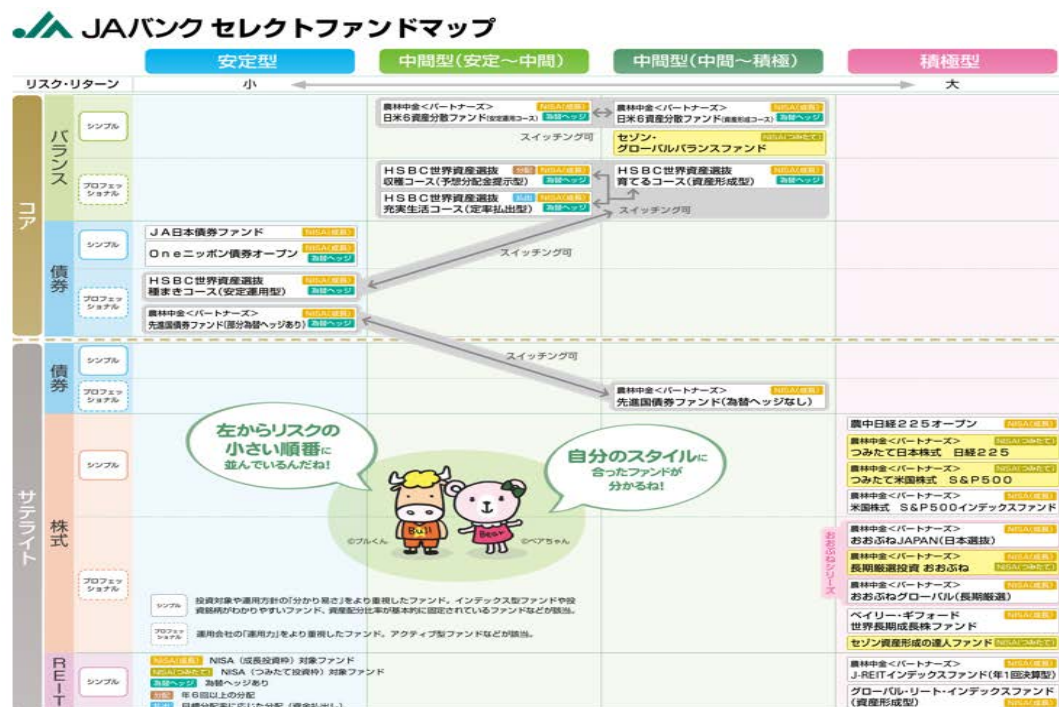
JAバンク セレクトファンドマップ

安定型
中間型(安定〜中間)
中間型(中間〜積極)
積極型

リスク・リターン
小
大

コア
バランス
シンプル
プロフェッショナル

農林中金<パートナーズ>
日米6資産分散ファンド(安定運用コース)
NISA(成長)
為替ヘッジ

農林中金<パートナーズ>
日米6資産分散ファンド(資産形成コース)
NISA(成長)
為替ヘッジ

スイッチング可

セゾン・グローバルバランスファンド
NISA(つみたて)

HSBC世界資産選抜 収穫コース(予想分配金提示型)
分配
NISA(成長)
為替ヘッジ

HSBC世界資産選抜 充実生活コース(定率払出型)
払出
NISA(成長)
為替ヘッジ

HSBC世界資産選抜 育てるコース(資産形成型)
NISA(成長)
為替ヘッジ

スイッチング可

債券
シンプル
JA日本債券ファンド
NISA(成長)
Oneニッポン債券オープン
NISA(成長)
為替ヘッジ

スイッチング可

プロフェッショナル
HSBC世界資産選抜 種まきコース(安定運用型)
NISA(成長)
為替ヘッジ

農林中金<パートナーズ>
先進国債券ファンド(部分為替ヘッジあり)
NISA(成長)
為替ヘッジ

サテライト
債券
シンプル
プロフェッショナル

スイッチング可

農林中金<パートナーズ>
先進国債券ファンド(為替ヘッジなし)
NISA(成長)

株式
シンプル
プロフェッショナル

左からリスクの小さい順番に並んでいるんだね!
自分のスタイルに合ったファンドが分かるね!
Bull
Bear
©ブルくん
©ベアちゃん

農中日経225オープン
NISA(成長)

農林中金<パートナーズ>
つみたて日本株式 日経225
NISA(つみたて)

農林中金<パートナーズ>
つみたて米国株式 S&P500
NISA(つみたて)

農林中金<パートナーズ>
米国株式 S&P500インデックスファンド
NISA(成長)

おおぶねシリーズ

農林中金<パートナーズ>
おおぶねJAPAN(日本選抜)
NISA(成長)

農林中金<パートナーズ>
長期厳選投資 おおぶね
NISA(つみたて)

農林中金<パートナーズ>
おおぶねグローバル(長期厳選)
NISA(成長)

ベイリー・ギフォード 世界長期成長株ファンド
NISA(成長)

セゾン資産形成の達人ファンド
NISA(つみたて)

シンプル 投資対象や運用方針の「分かり易さ」をより重視したファンド。インデックス型ファンドや投資銘柄がわかりやすいファンド、資産配分比率が基本的に固定されているファンドなどが該当。

プロフェッショナル 運用会社の「運用力」をより重視したファンド。アクティブ型ファンドなどが該当。

NISA(成長) NISA(成長投資枠)対象ファンド
NISA(つみたて) NISA(つみたて投資枠)対象ファンド
為替ヘッジ 為替ヘッジあり
分配 年6回以上の分配
払出 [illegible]

REIT
シンプル

農林中金<パートナーズ>
J-REITインデックスファンド(年1回決算型)
NISA(成長)

グローバル・リート・インデックスファンド(資産形成型)
NISA(成長)